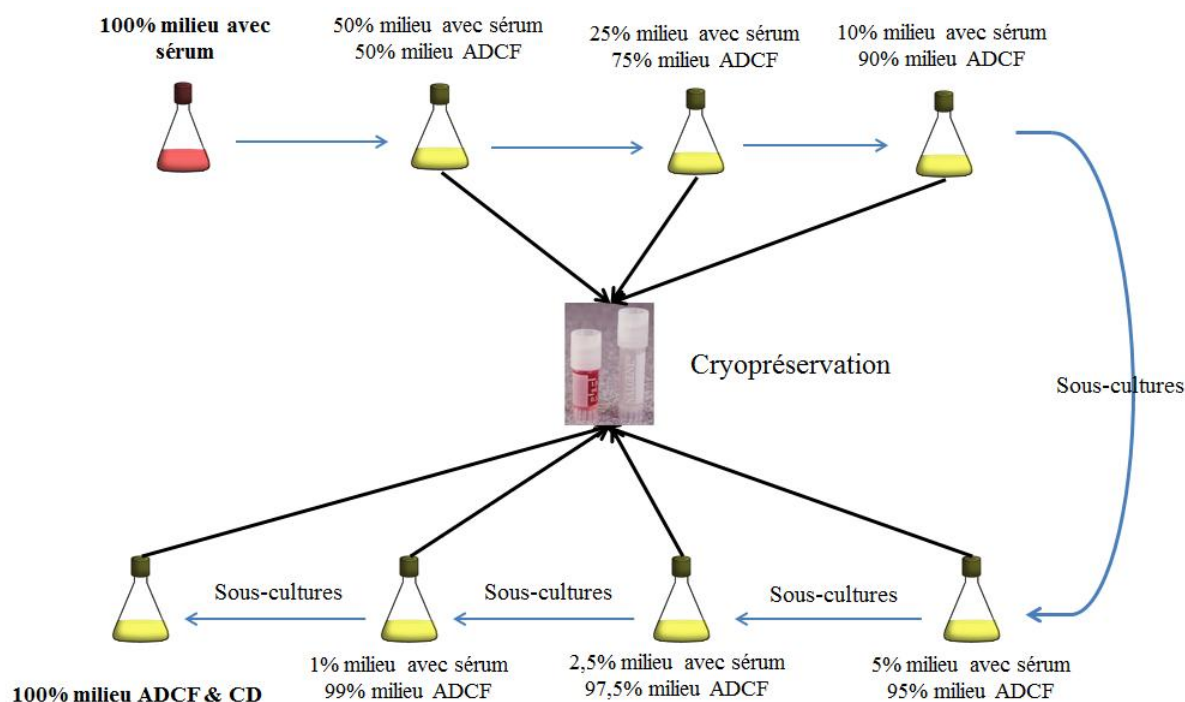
100% milieu avec sérum

50% milieu avec sérum
50% milieu ADCF

25% milieu avec sérum
75% milieu ADCF

10% milieu avec sérum
90% milieu ADCF

Cryopréservation

Sous-cultures

Sous-cultures

Sous-cultures

Sous-cultures

1% milieu avec sérum
99% milieu ADCF

2,5% milieu avec sérum
97,5% milieu ADCF

5% milieu avec sérum
95% milieu ADCF

100% milieu ADCF & CD